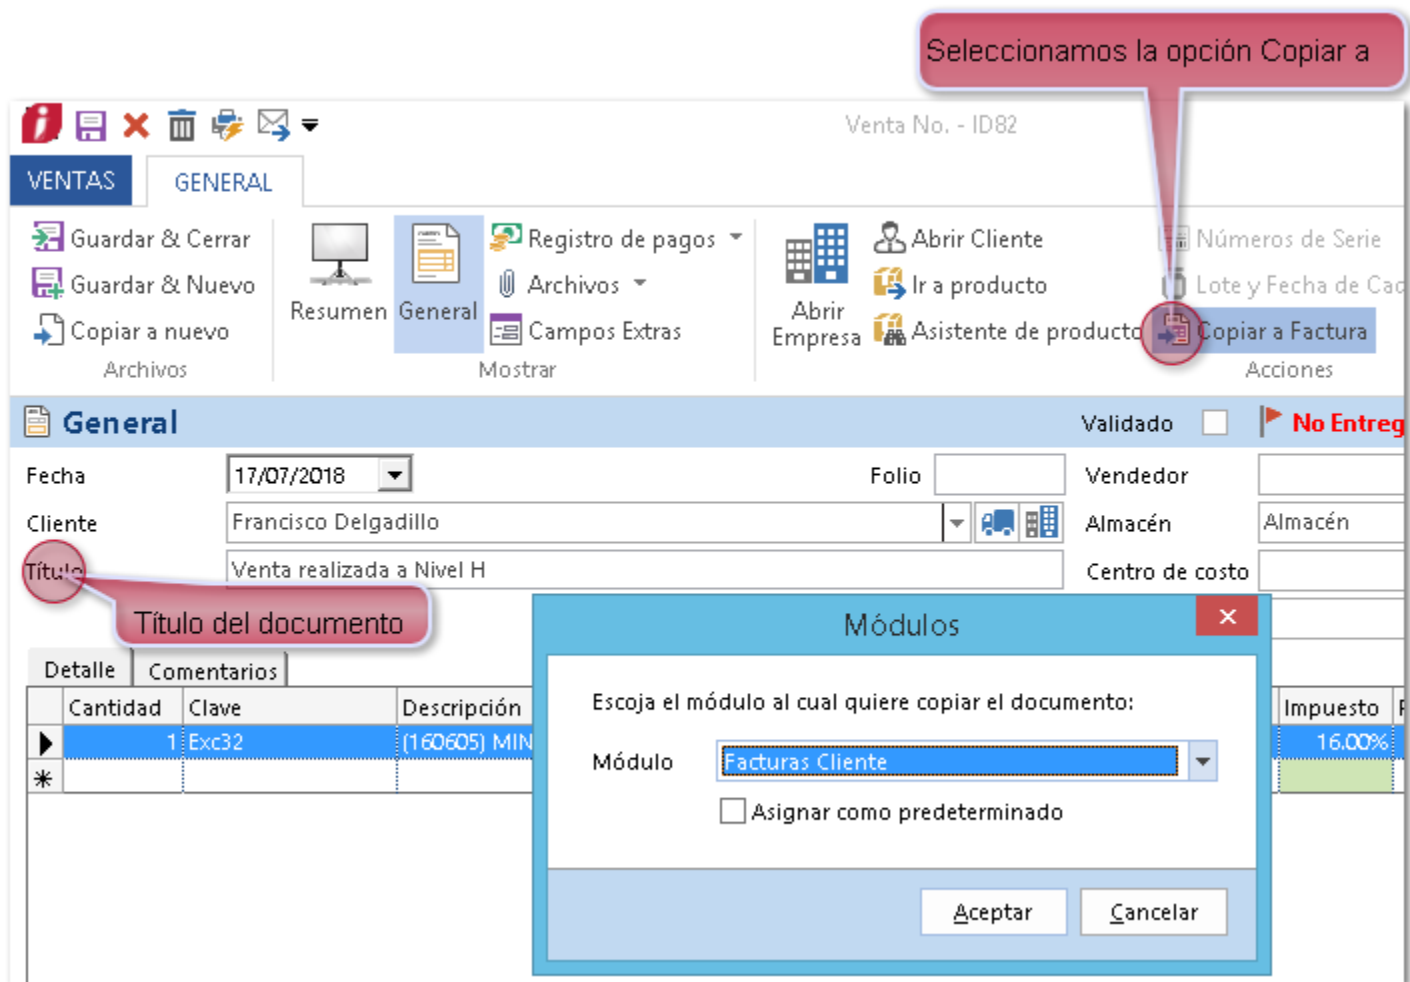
Seleccionamos la opción Copiar a

Venta No. - ID82

VENTAS GENERAL

Guardar & Cerrar
Guardar & Nuevo
Copiar a nuevo
Archivos

Resumen General
Registro de pagos
Archivos
Campos Extras
Mostrar

Abrir Empresa
Abrir Cliente
Ir a producto
Asistente de producto
Números de Serie
Lote y Fecha de Cad
Copiar a Factura
Acciones

General
Validado
No Entreg

Fecha 17/07/2018
Folio
Vendedor
Cliente Francisco Delgadillo
Almacén Almacén
Título Venta realizada a Nivel H
Centro de costo

Título del documento

Detalle Comentarios

| | Cantidad | Clave | Descripción | Impuesto |
|---|---|---|---|---|
| ▶ | 1 | Exc32 | (160605) MIN | 16.00% |
| * | | | | |

Módulos

Escoja el módulo al cual quiere copiar el documento:

Módulo Facturas Cliente

Asignar como predeterminado

Aceptar Cancelar